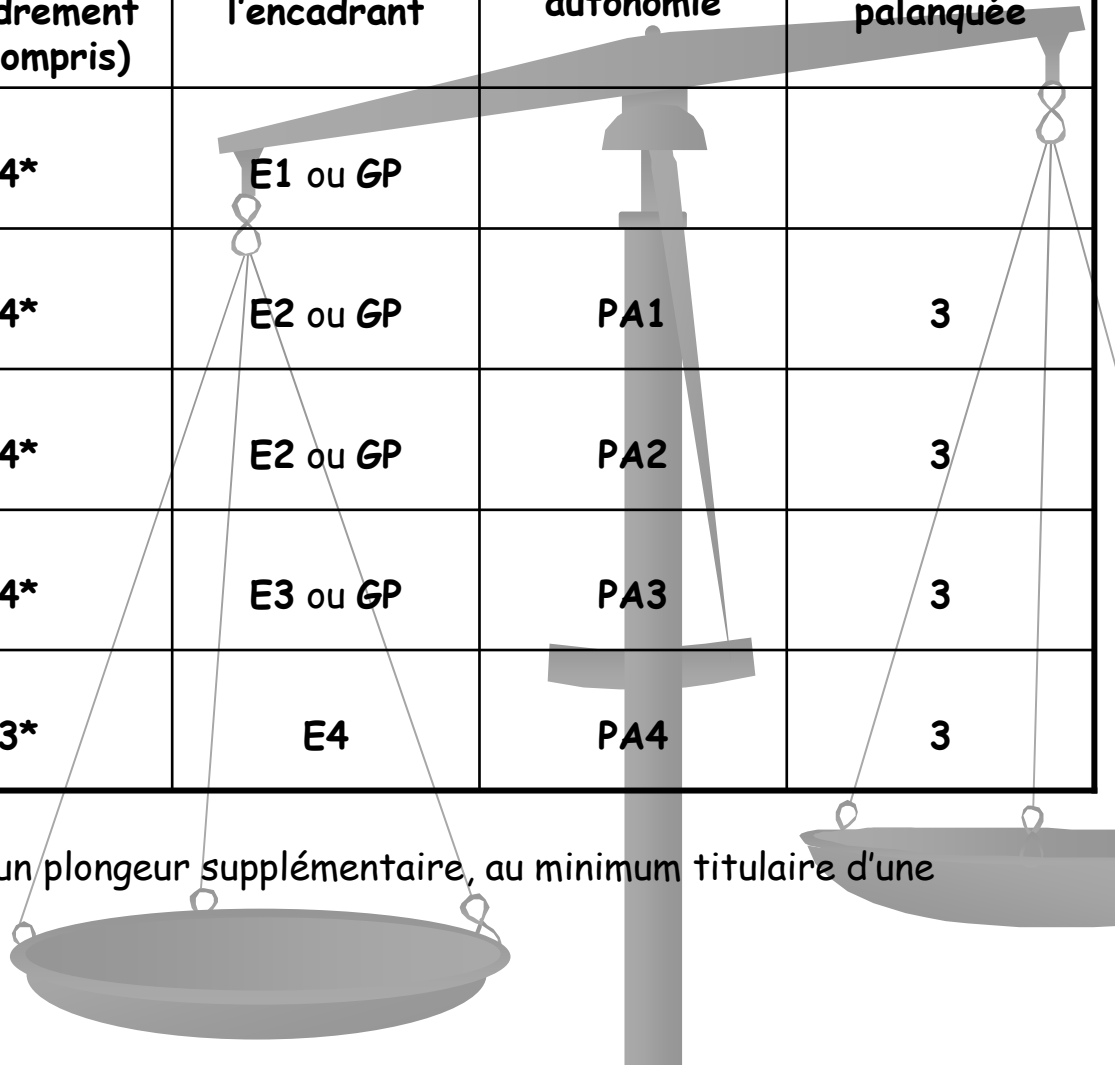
| drement ompris) | l'encadrant | autonomie | palanquée |
|---|---|---|---|
| 4* | E1 ou GP | | |
| 4* | E2 ou GP | PA1 | 3 |
| 4* | E2 ou GP | PA2 | 3 |
| 4* | E3 ou GP | PA3 | 3 |
| 3* | E4 | PA4 | 3 |

un plongeur supplémentaire, au minimum titulaire d'une